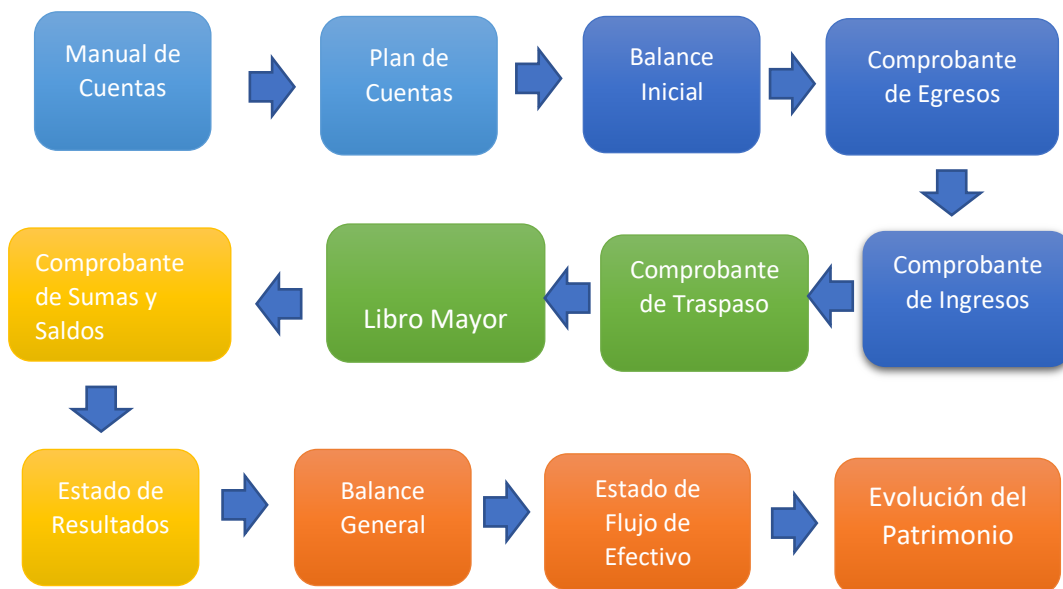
Manual de Cuentas

Plan de Cuentas

Balance Inicial

Comprobante de Egresos

Comprobante de Ingresos

Comprobante de Traspaso

Libro Mayor

Comprobante de Sumas y Saldos

Estado de Resultados

Balance General

Estado de Flujo de Efectivo

Evolución del Patrimonio